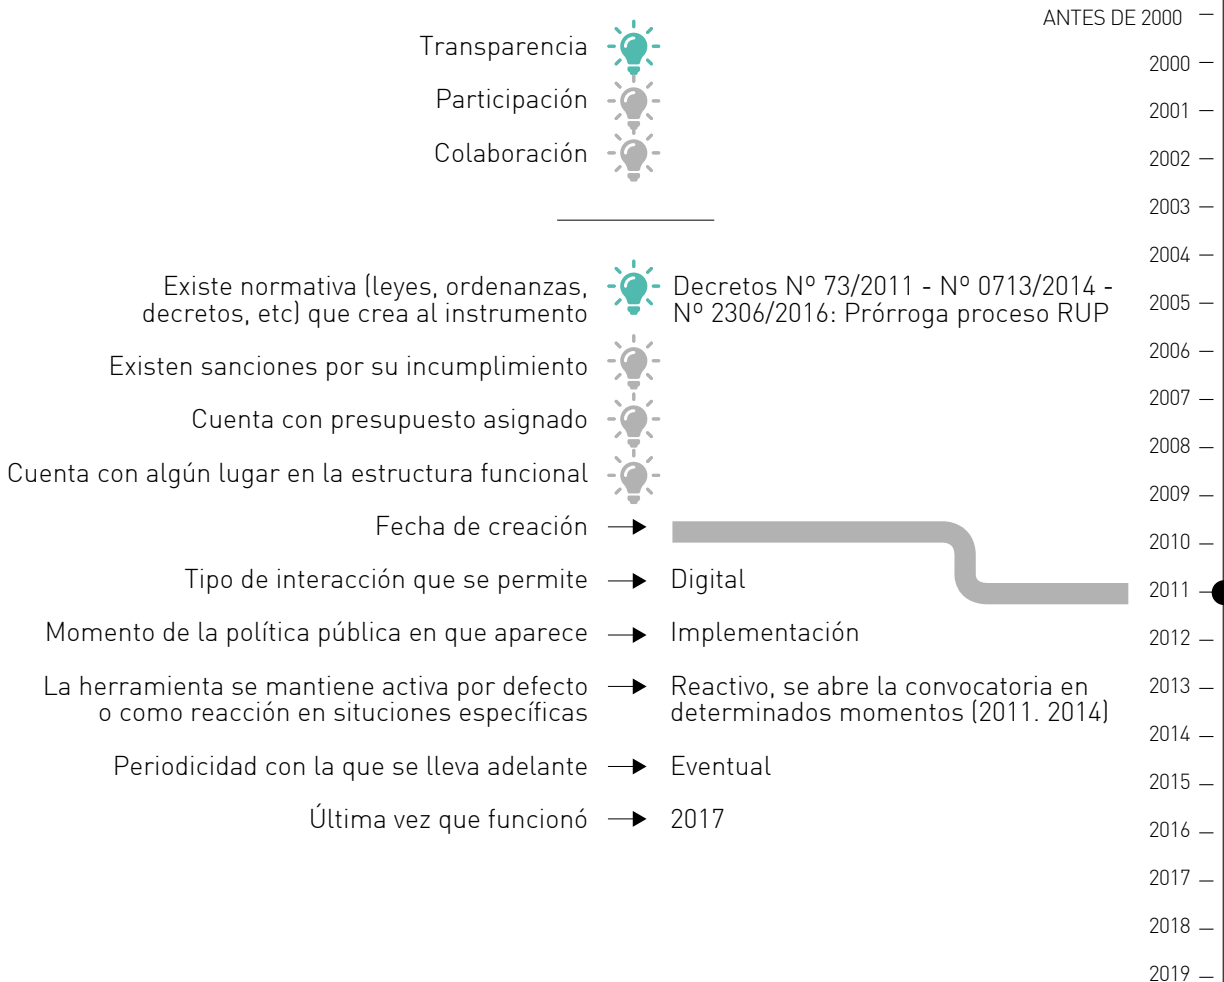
Transparencia
Participación
Colaboración

Existe normativa (leyes, ordenanzas, decretos, etc) que crea al instrumento
Decretos Nº 73/2011 - Nº 0713/2014 - Nº 2306/2016: Prórroga proceso RUP

Existen sanciones por su incumplimiento
Cuenta con presupuesto asignado
Cuenta con algún lugar en la estructura funcional
Fecha de creación
Tipo de interacción que se permite → Digital
Momento de la política pública en que aparece → Implementación
La herramienta se mantiene activa por defecto o como reacción en situciones específicas → Reactivo, se abre la convocatoria en determinados momentos (2011. 2014)
Periodicidad con la que se lleva adelante → Eventual
Última vez que funcionó → 2017

ANTES DE 2000
2000
2001
2002
2003
2004
2005
2006
2007
2008
2009
2010
2011
2012
2013
2014
2015
2016
2017
2018
2019